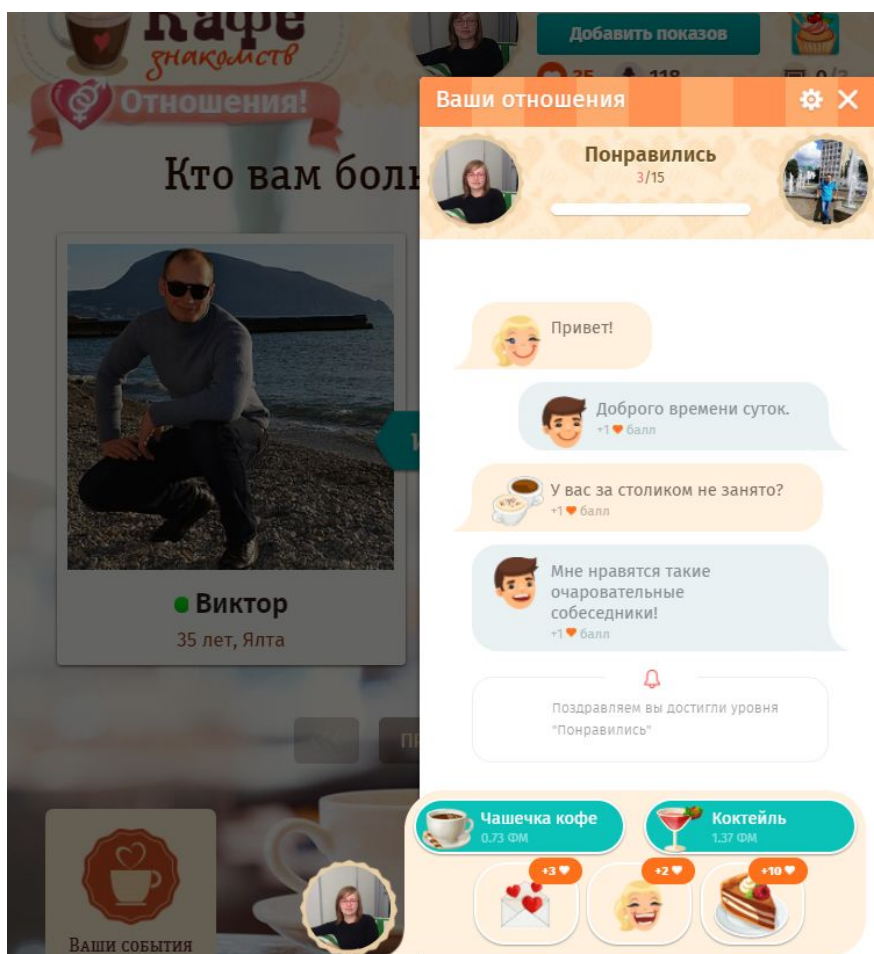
Кафе знакомств
Отношения!
Кто вам боль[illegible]

Виктор
35 лет, Ялта

Ваши события

Добавить показов
25 118 0/3

Ваши отношения
Понравились
3/15

Привет!

Доброго времени суток.
+1 балл

У вас за столиком не занято?
+1 балл

Мне нравятся такие очаровательные собеседники!
+1 балл

Поздравляем вы достигли уровня "Понравились"

Чашечка кофе
0.73 ФМ
Коктейль
1.37 ФМ
+3
+2
+10